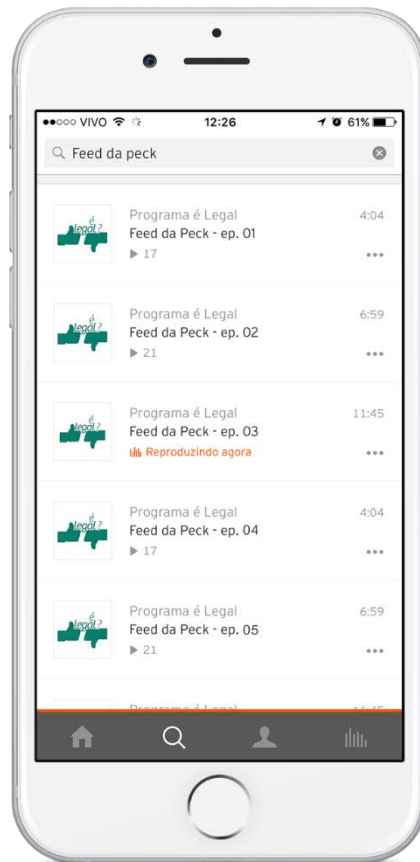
●●○○○ VIVO 12:26 61%

Feed da peck

é Legal?
Programa é Legal 4:04
Feed da Peck - ep. 01
▶ 17
•••

é Legal?
Programa é Legal 6:59
Feed da Peck - ep. 02
▶ 21
•••

é Legal?
Programa é Legal 11:45
Feed da Peck - ep. 03
Reproduzindo agora
•••

é Legal?
Programa é Legal 4:04
Feed da Peck - ep. 04
▶ 17
•••

é Legal?
Programa é Legal 6:59
Feed da Peck - ep. 05
▶ 21
•••

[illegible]